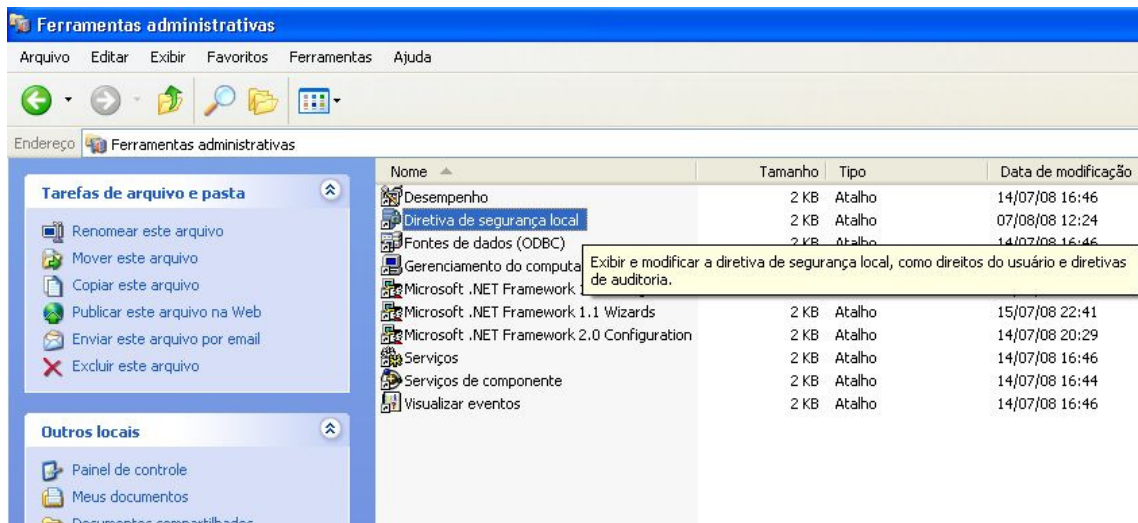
Ferramentas administrativas

Arquivo Editar Exibir Favoritos Ferramentas Ajuda

Endereço Ferramentas administrativas

Tarefas de arquivo e pasta

Renomear este arquivo
Mover este arquivo
Copiar este arquivo
Publicar este arquivo na Web
Enviar este arquivo por email
Excluir este arquivo

Outros locais

Painel de controle
Meus documentos
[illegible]

| Nome | Tamanho | Tipo | Data de modificação |
|---|---|---|---|
| Desempenho | 2 KB | Atalho | 14/07/08 16:46 |
| Diretiva de segurança local | 2 KB | Atalho | 07/08/08 12:24 |
| Fontes de dados (ODBC) | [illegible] | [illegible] | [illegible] |
| Gerenciamento do computa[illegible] | | | |
| Microsoft .NET Framework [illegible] | | | |
| Microsoft .NET Framework 1.1 Wizards | 2 KB | Atalho | 15/07/08 22:41 |
| Microsoft .NET Framework 2.0 Configuration | 2 KB | Atalho | 14/07/08 20:29 |
| Serviços | 2 KB | Atalho | 14/07/08 16:46 |
| Serviços de componente | 2 KB | Atalho | 14/07/08 16:44 |
| Visualizar eventos | 2 KB | Atalho | 14/07/08 16:46 |

Exibir e modificar a diretiva de segurança local, como direitos do usuário e diretivas de auditoria.